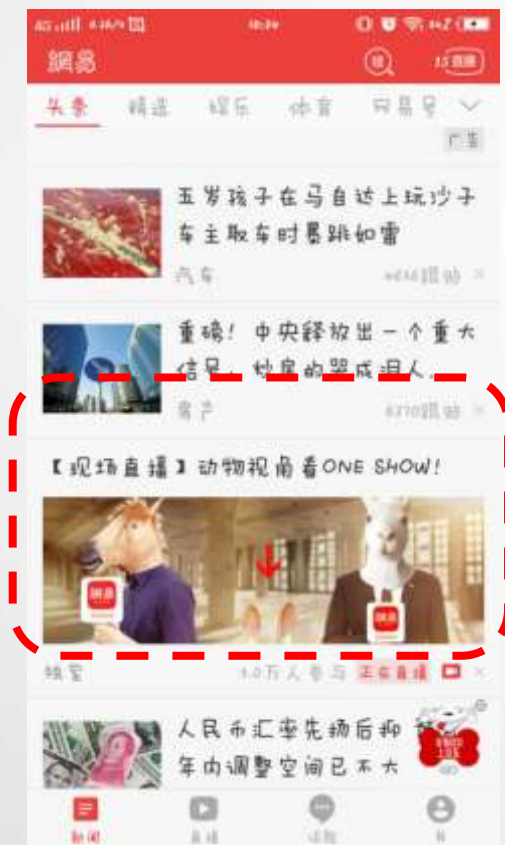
网易

头条 精选 娱乐 体育 网易号

广告

五岁孩子在马路边上玩沙子 车主取车时暴跳如雷

汽车 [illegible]跟帖

重磅！中央释放出一个重大信号，楼房的器成泪人

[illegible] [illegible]跟帖

【现场直播】动物视角看ONE SHOW!

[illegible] 3.0万人参与 正在直播

人民币汇率先扬后抑 年内调整空间已不大

新闻 直播 话题 我